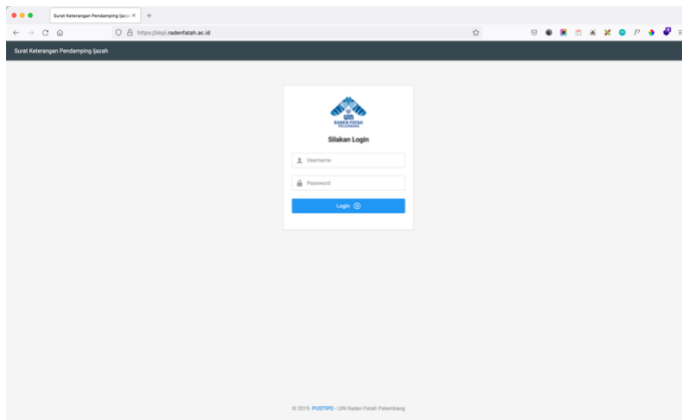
Surat Keterangan Pendamping Ijazah ×
https://skpi.radenfatah.ac.id
Surat Keterangan Pendamping Ijazah
UIN RADEN FATAH PALEMBANG
Silakan Login
Username
Password
Login
© 2019. PUSTIPD - UIN Raden Fatah Palembang